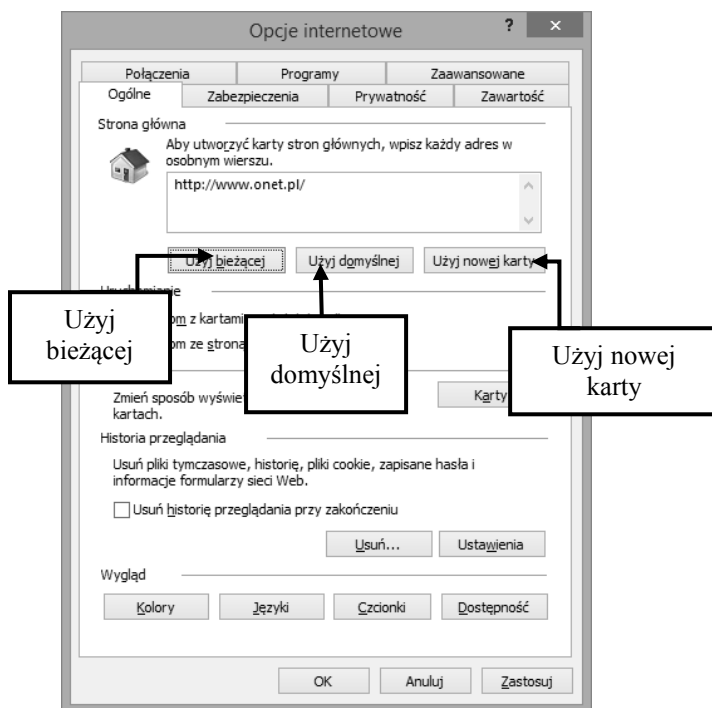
Opcje internetowe

?

×

Połączenia
Programy
Zaawansowane
Ogólne
Zabezpieczenia
Prywatność
Zawartość

Strona główna

Aby utworzyć karty stron głównych, wpisz każdy adres w osobnym wierszu.

http://www.onet.pl/

Użyj bieżącej
Użyj domyślnej
Użyj nowej karty

Uruchamianie

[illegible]om z kartami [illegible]

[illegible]om ze strona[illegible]

Użyj bieżącej

Użyj domyślnej

Użyj nowej karty

Zmień sposób wyświe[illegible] kartach.

Karty

Historia przeglądania

Usuń pliki tymczasowe, historię, pliki cookie, zapisane hasła i informacje formularzy sieci Web.

Usuń historię przeglądania przy zakończeniu

Usuń...
Ustawienia

Wygląd

Kolory
Języki
Czcionki
Dostępność

OK
Anuluj
Zastosuj